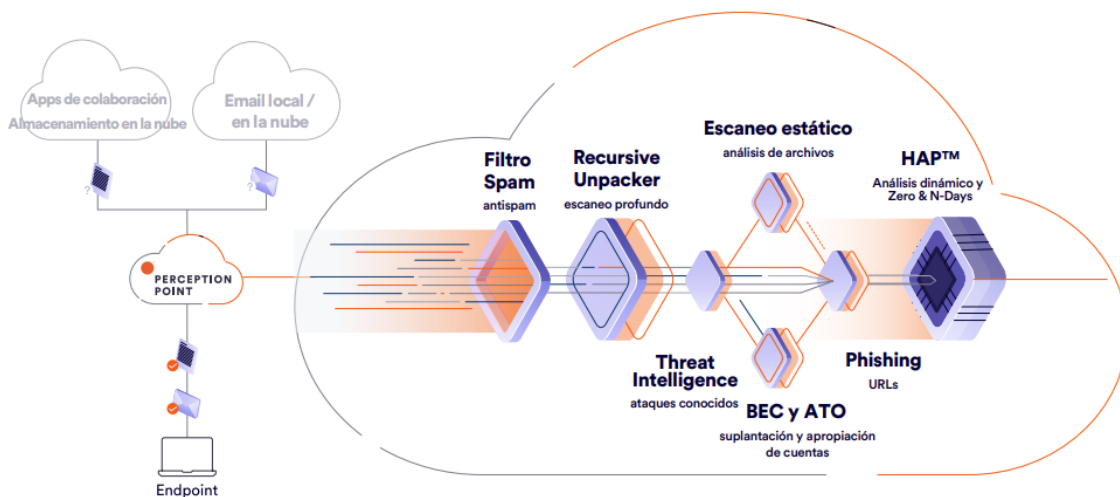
Apps de colaboración
Almacenamiento en la nube

Email local /
en la nube

?

?

PERCEPTION POINT

Endpoint

Filtro Spam
antispam

Recursive Unpacker
escaneo profundo

Escaneo estático
análisis de archivos

HAP™
Análisis dinámico y Zero & N-Days

Threat Intelligence
ataques conocidos

BEC y ATO
suplantación y apropiación de cuentas

Phishing
URLs